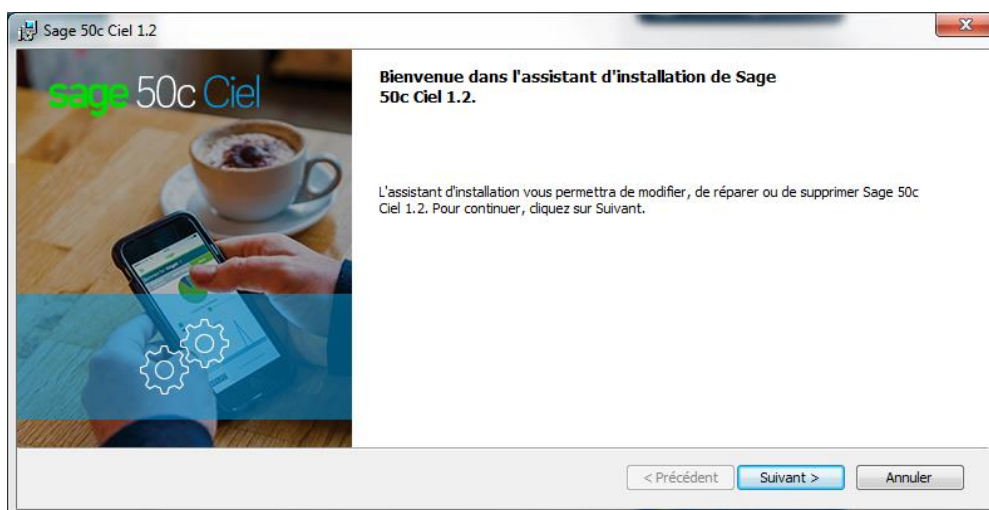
Sage 50c Ciel 1.2

sage 50c Ciel

Bienvenue dans l'assistant d'installation de Sage 50c Ciel 1.2.

L'assistant d'installation vous permettra de modifier, de réparer ou de supprimer Sage 50c Ciel 1.2. Pour continuer, cliquez sur Suivant.

< Précédent | Suivant > | Annuler